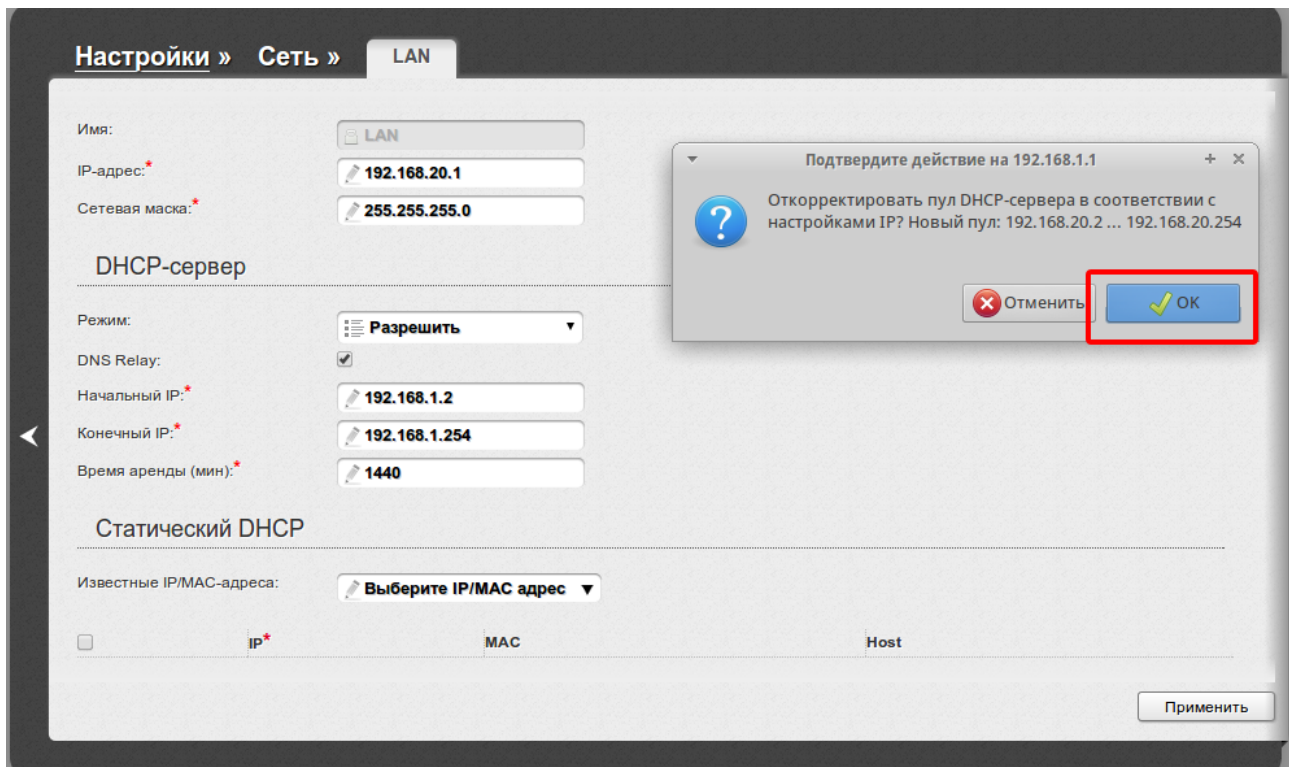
Настройки » Сеть » LAN

Имя: LAN
IP-адрес:* 192.168.20.1
Сетевая маска:* 255.255.255.0

DHCP-сервер

Режим: Разрешить
DNS Relay:
Начальный IP:* 192.168.1.2
Конечный IP:* 192.168.1.254
Время аренды (мин):* 1440

Статический DHCP

Известные IP/MAC-адреса: Выберите IP/MAC адрес

| | IP* | MAC | Host |
|---|---|---|---|

Применить

Подтвердите действие на 192.168.1.1

Откорректировать пул DHCP-сервера в соответствии с настройками IP? Новый пул: 192.168.20.2 ... 192.168.20.254

Отменить OK